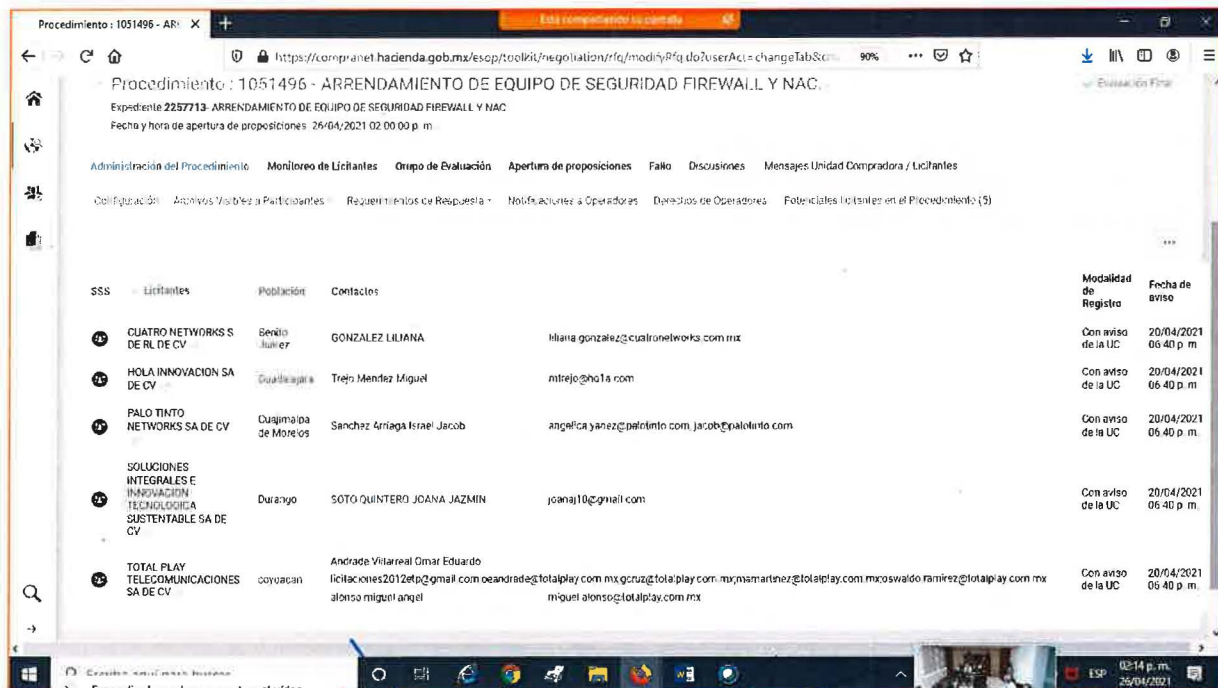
Procedimiento : 1051496 - AR ×
Está compartiendo su pantalla
https://compranet.hacienda.gob.mx/esop/toolkit/negotiation/rfq/modifyRfq.do?userAct=changeTab&c 90%
Procedimiento : 1051496 - ARRENDAMIENTO DE EQUIPO DE SEGURIDAD FIREWALL Y NAC
Evaluación Final
Expediente 2257713- ARRENDAMIENTO DE EQUIPO DE SEGURIDAD FIREWALL Y NAC
Fecha y hora de apertura de proposiciones 26/04/2021 02:00:00 p. m.

Administración del Procedimiento Monitoreo de Licitantes Grupo de Evaluación Apertura de proposiciones Fallo Discusiones Mensajes Unidad Compradora / Licitantes

Configuración Archivos Visibles a Participantes Requerimientos de Respuesta Notificaciones a Operadores Derechos de Operadores Potenciales Licitantes en el Procedimiento (5)

| SSS | Licitantes | Población | Contactos | | Modalidad de Registro | Fecha de aviso |
|---|---|---|---|---|---|---|
| | CUATRO NETWORKS S DE RL DE CV | Benito Juárez | GONZALEZ LILIANA | liliana.gonzalez@cuatronetworks.com.mx | Con aviso de la UC | 20/04/2021 06:40 p. m. |
| | HOLA INNOVACION SA DE CV | Guadalajara | Trejo Mendez Miguel | mtrejo@ho1a.com | Con aviso de la UC | 20/04/2021 06:40 p. m. |
| | PALO TINTO NETWORKS SA DE CV | Cuajimalpa de Morelos | Sanchez Arriaga Israel Jacob | angelica.yanez@palotinto.com, jacob@palotinto.com | Con aviso de la UC | 20/04/2021 06:40 p. m. |
| | SOLUCIONES INTEGRALES E INNOVACION TECNOLOGICA SUSTENTABLE SA DE CV | Durango | SOTO QUINTERO JOANA JAZMIN | joanaj10@gmail.com | Con aviso de la UC | 20/04/2021 06:40 p. m. |
| | TOTAL PLAY TELECOMUNICACIONES SA DE CV | coyoacan | Andrade Villarreal Omar Eduardo licitaciones2012etp@gmail.com oeandrade@totalplay.com.mx gcruz@totalplay.com.mx mamartinez@totalplay.com.mx oswaldo.ramirez@totalplay.com.mx alonso miguel angel | miguel.alonso@totalplay.com.mx | Con aviso de la UC | 20/04/2021 06:40 p. m. |

Escribe aquí para buscar
ESP 02:14 p. m. 26/04/2021